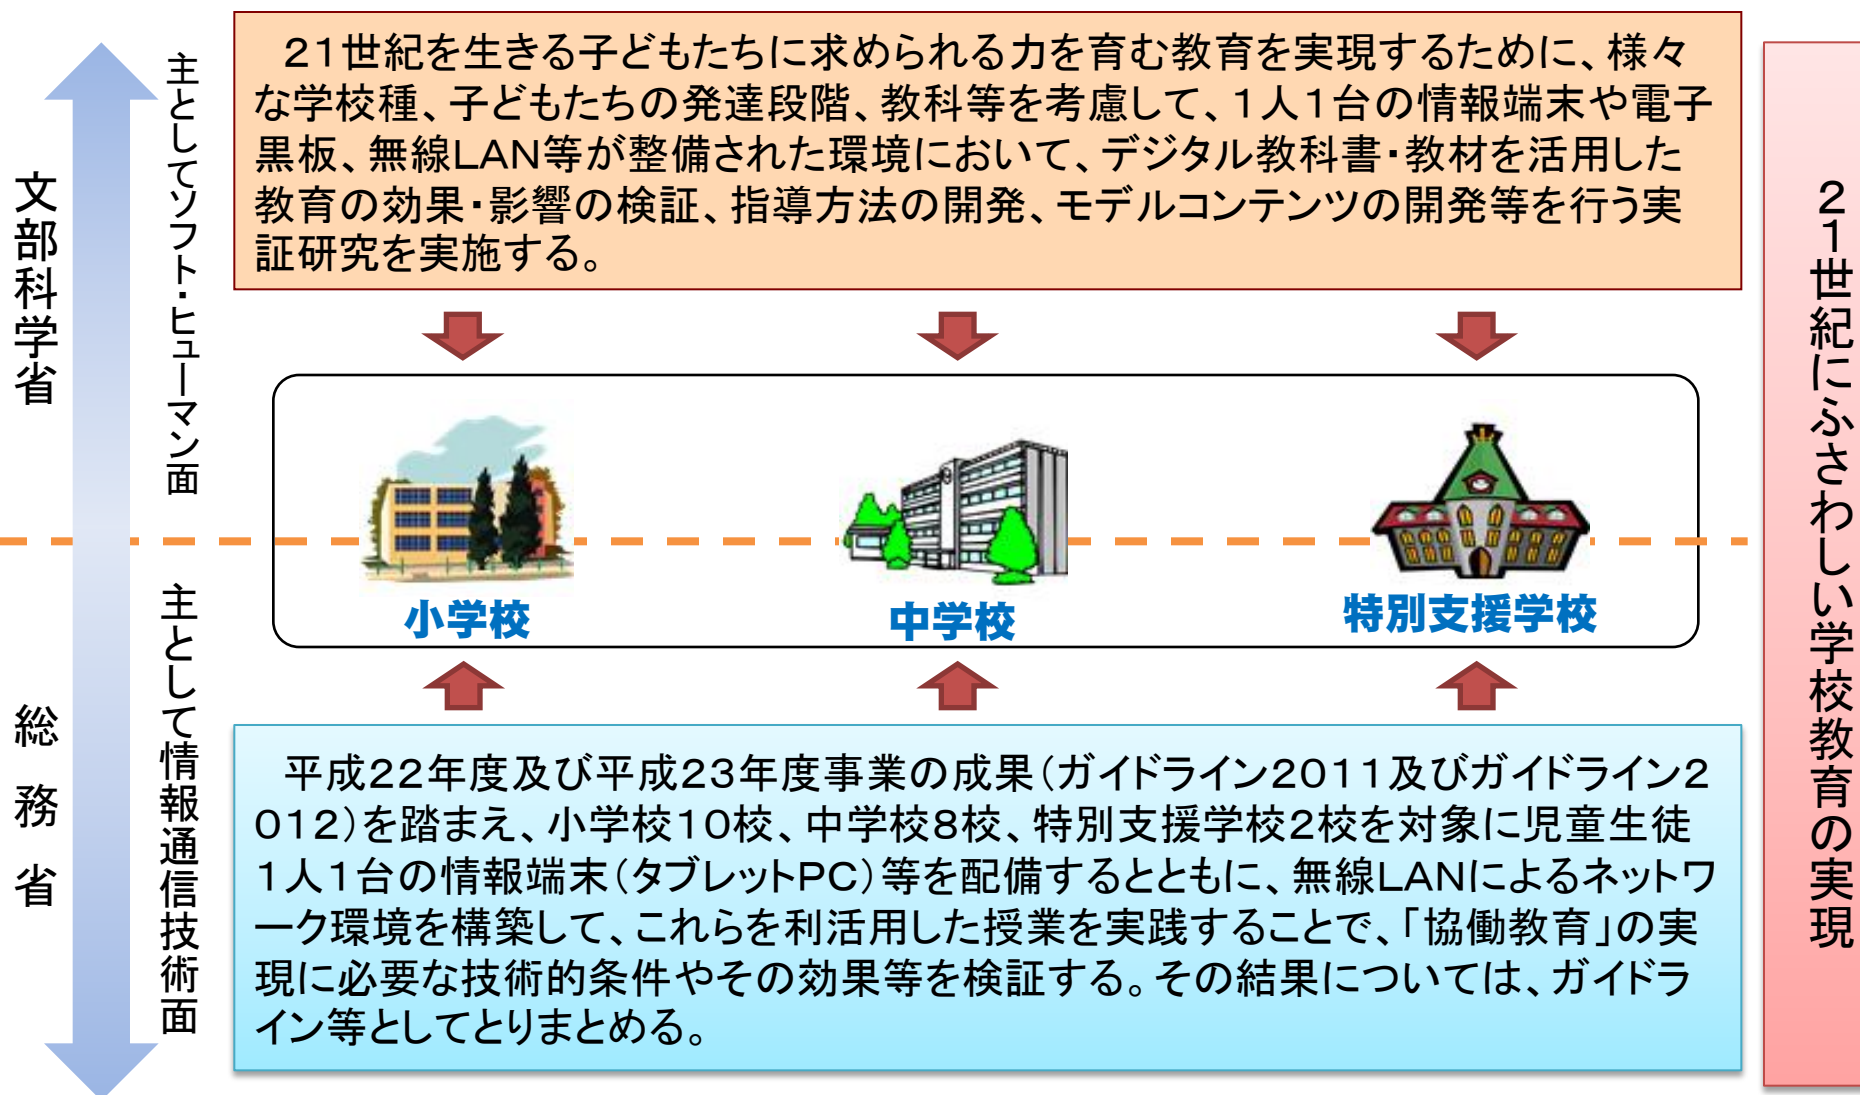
文部科学省

主としてソフト・ヒューマン面

21世紀を生きる子どもたちに求められる力を育む教育を実現するために、様々な学校種、子どもたちの発達段階、教科等を考慮して、1人1台の情報端末や電子黒板、無線LAN等が整備された環境において、デジタル教科書・教材を活用した教育の効果・影響の検証、指導方法の開発、モデルコンテンツの開発等を行う実証研究を実施する。

小学校

中学校

特別支援学校

総務省

主として情報通信技術面

平成22年度及び平成23年度事業の成果(ガイドライン2011及びガイドライン2012)を踏まえ、小学校10校、中学校8校、特別支援学校2校を対象に児童生徒1人1台の情報端末(タブレットPC)等を配備するとともに、無線LANによるネットワーク環境を構築して、これらを利活用した授業を実践することで、「協働教育」の実現に必要な技術的条件やその効果等を検証する。その結果については、ガイドライン等としてとりまとめる。

21世紀にふさわしい学校教育の実現